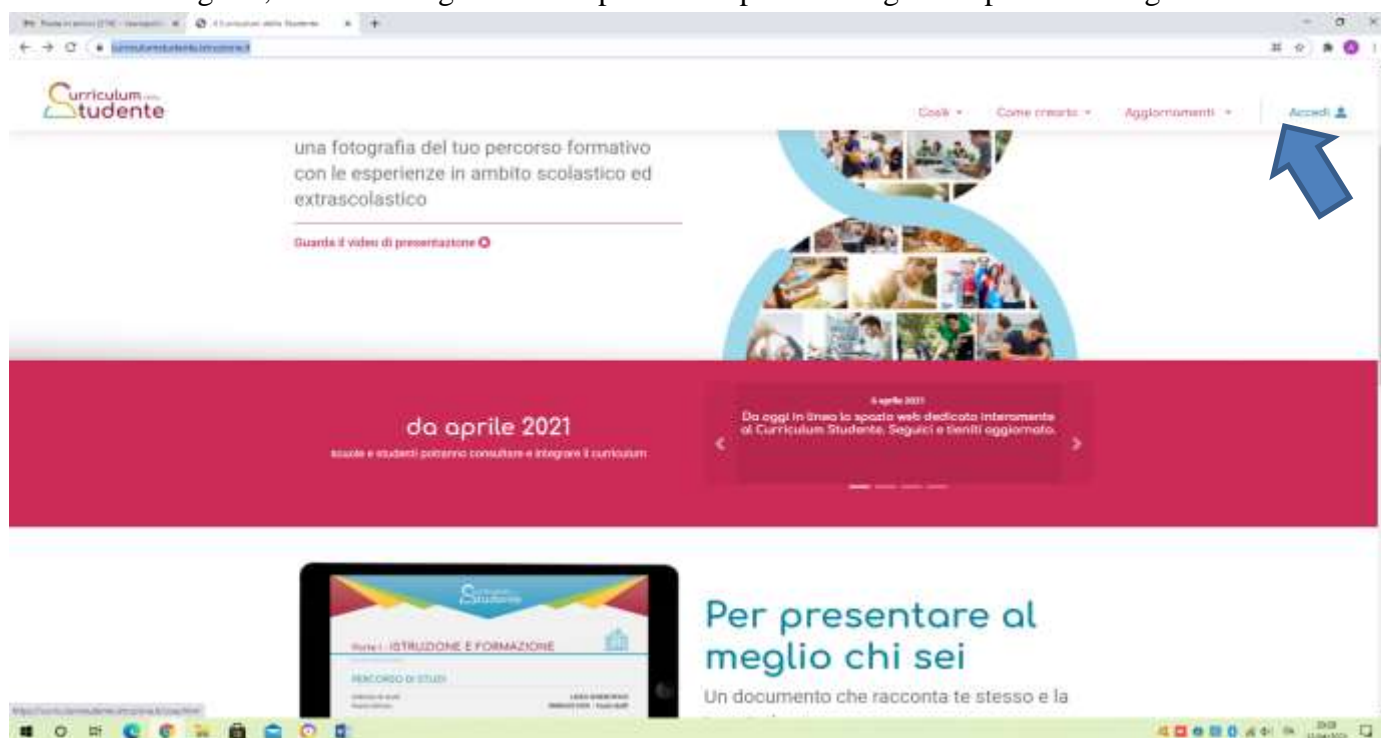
Curriculum dello Studente

Cos'è Come crearlo Aggiornamenti Accedi

una fotografia del tuo percorso formativo con le esperienze in ambito scolastico ed extrascolastico

Guarda il video di presentazione

da aprile 2021

Scuole e studenti potranno consultare e integrare il curriculum

6 aprile 2021

Da oggi in linea lo spazio web dedicato interamente al Curriculum Studente. Seguici e tieniti aggiornato.

Studente

Parte I - ISTRUZIONE E FORMAZIONE

PERCORSO DI STUDI

Per presentare al meglio chi sei

Un documento che racconta te stesso e la